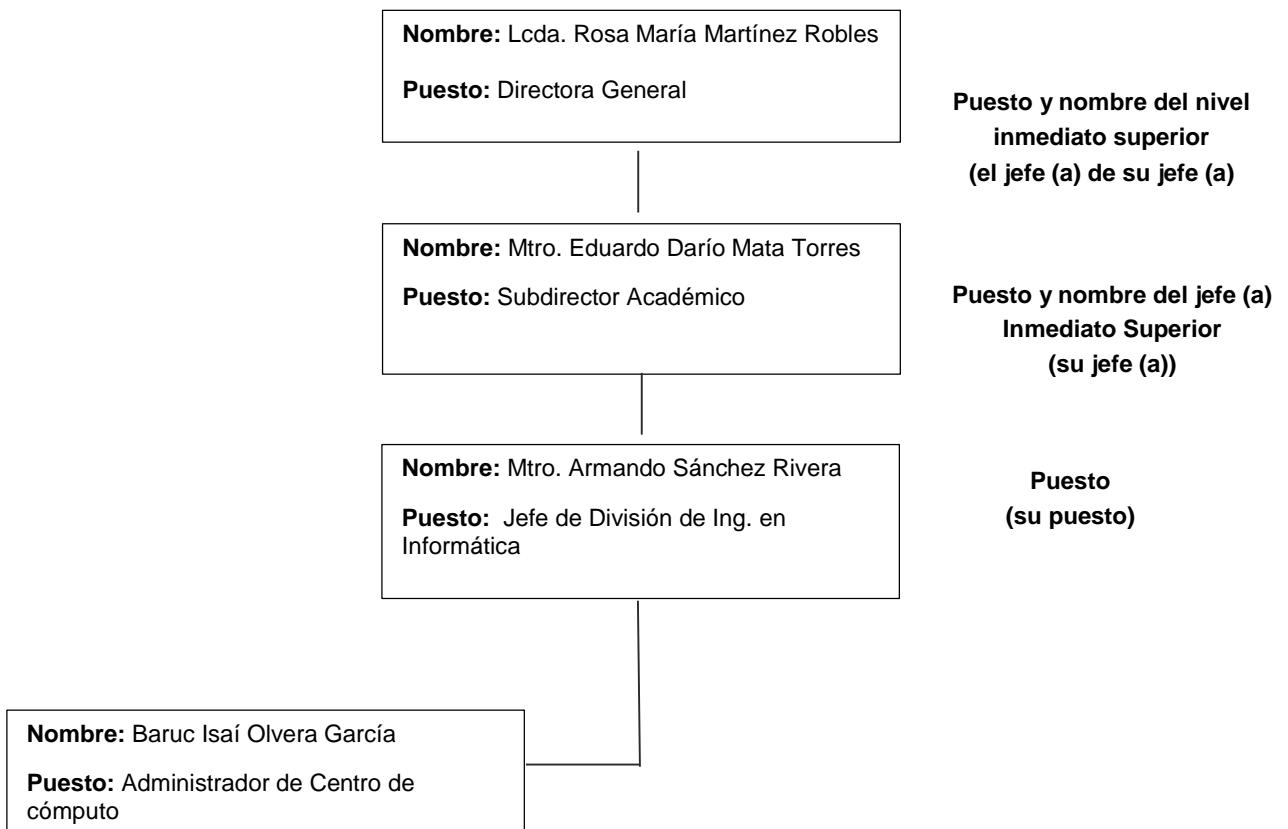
**Nombre:** Lcda. Rosa María Martínez Robles

**Puesto:** Directora General

**Puesto y nombre del nivel inmediato superior (el jefe (a) de su jefe (a)**

**Nombre:** Mtro. Eduardo Darío Mata Torres

**Puesto:** Subdirector Académico

**Puesto y nombre del jefe (a) Inmediato Superior (su jefe (a))**

**Nombre:** Mtro. Armando Sánchez Rivera

**Puesto:** Jefe de División de Ing. en Informática

**Puesto (su puesto)**

**Nombre:** Baruc Isaí Olvera García

**Puesto:** Administrador de Centro de cómputo